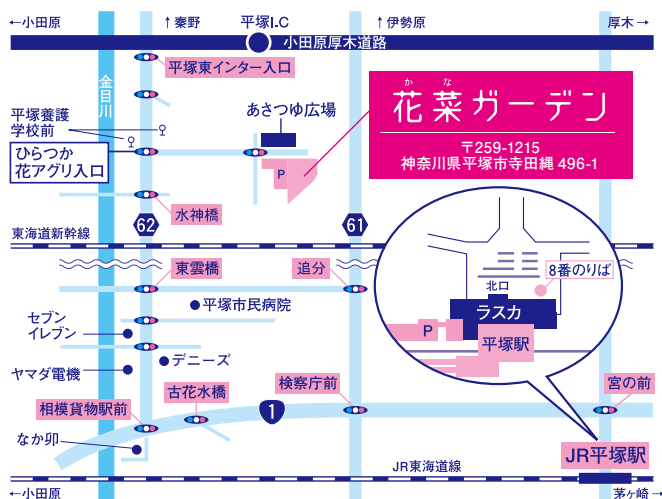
←小田原
↑秦野
平塚I.C
↑伊勢原
厚木→
小田原厚木道路
平塚東インター入口
金目川
あさつゆ広場
平塚養護学校前
ひらつか花アグリ入口
P
水神橋
62
61
東海道新幹線
東雲橋
追分
平塚市民病院
セブンイレブン
ヤマダ電機
デニーズ
古花水橋
相模貨物駅前
検察庁前
1
なか卯
JR東海道線
←小田原
茅ヶ崎→

花菜ガーデン
かなガーデン
〒259-1215
神奈川県平塚市寺田縄 496-1

北口
8番のりば
ラスカ
P
平塚駅
宮の前
JR平塚駅